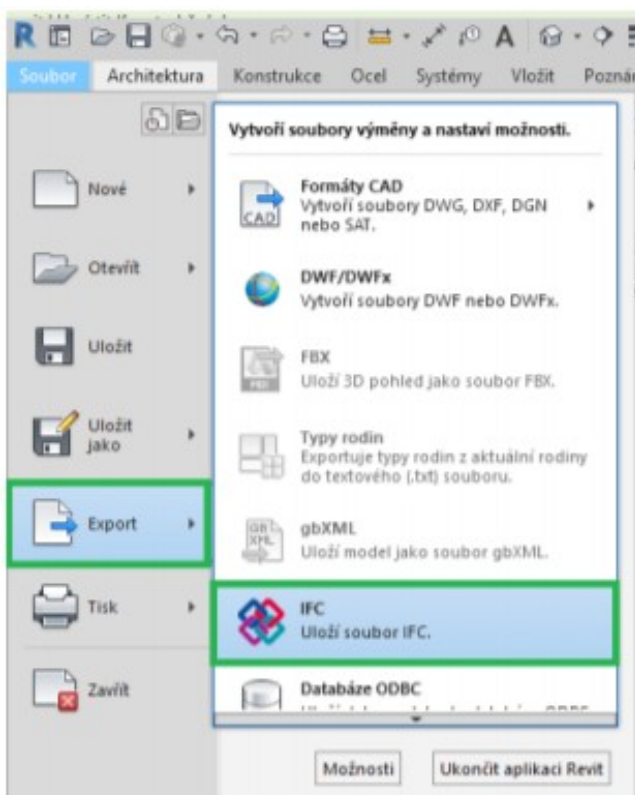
Soubor Architektura Konstrukce Ocel Systémy Vložit Pozná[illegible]

Vytvoří soubory výměny a nastaví možnosti.

Nové

Otevřít

Uložit

Uložit jako

Export

Tisk

Zavřít

CAD

Formáty CAD
Vytvoří soubory DWG, DXF, DGN nebo SAT.

DWF/DWFx
Vytvoří soubory DWF nebo DWFx.

FBX
Uloží 3D pohled jako soubor FBX.

Typy rodin
Exportuje typy rodin z aktuální rodiny do textového (.txt) souboru.

gbXML
Uloží model jako soubor gbXML.

IFC
Uloží soubor IFC.

Databáze ODBC
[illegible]

Možnosti

Ukončit aplikaci Revit